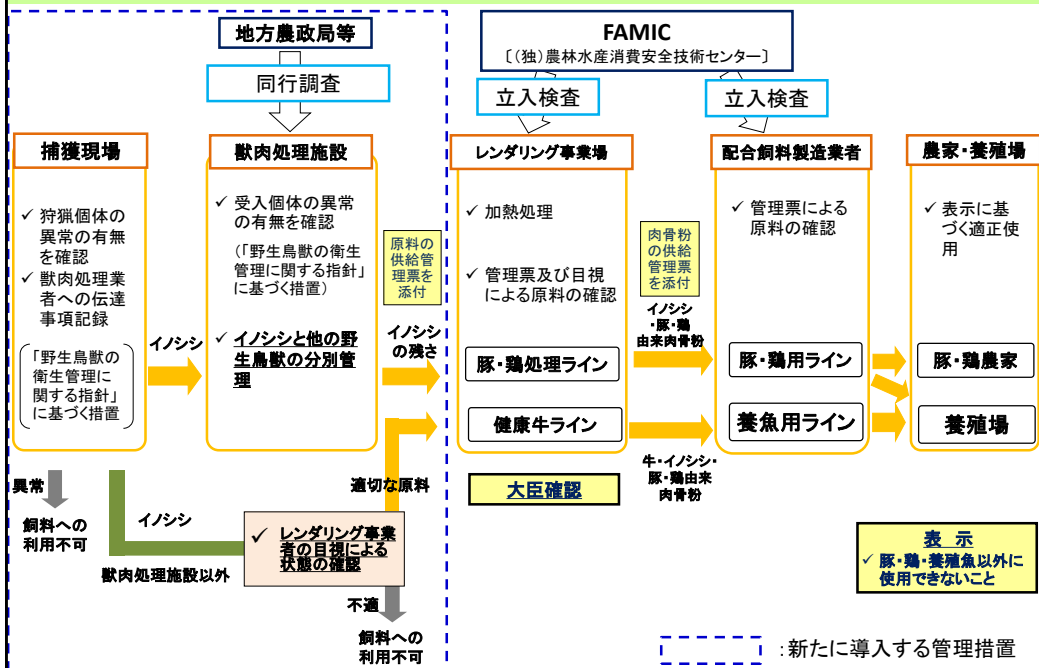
地方農政局等

同行調査

FAMIC
〔(独)農林水産消費安全技術センター〕

立入検査

立入検査

捕獲現場

✓ 狩猟個体の異常の有無を確認
✓ 獣肉処理業者への伝達事項記録

「野生鳥獣の衛生管理に関する指針」に基づく措置

イノシシ

獣肉処理施設

✓ 受入個体の異常の有無を確認

(「野生鳥獣の衛生管理に関する指針」に基づく措置)

✓ イノシシと他の野生鳥獣の分別管理

原料の供給管理票を添付

イノシシの残さ

レンダリング事業場

✓ 加熱処理

✓ 管理票及び目視による原料の確認

豚・鶏処理ライン

健康牛ライン

大臣確認

肉骨粉の供給管理票を添付

イノシシ・豚・鶏由来肉骨粉

牛・イノシシ・豚・鶏由来肉骨粉

配合飼料製造業者

✓ 管理票による原料の確認

豚・鶏用ライン

養魚用ライン

農家・養殖場

✓ 表示に基づく適正使用

豚・鶏農家

養殖場

表　示
✓ 豚・鶏・養殖魚以外に使用できないこと

異常

飼料への利用不可

イノシシ

獣肉処理施設以外

✓ レンダリング事業者の目視による状態の確認

適切な原料

不適

飼料への利用不可

:新たに導入する管理措置